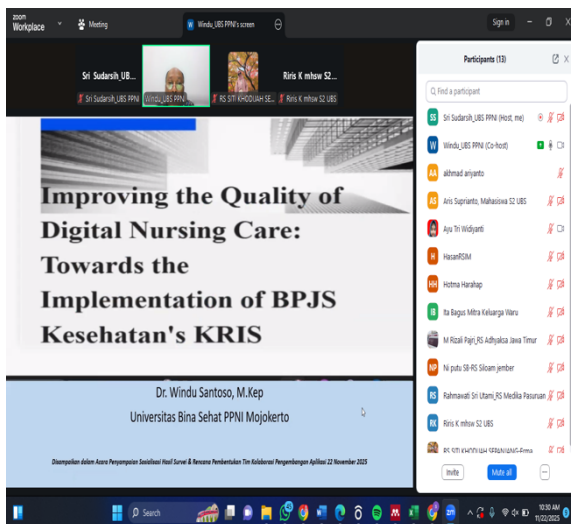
zoom Workplace
Meeting
Windu_UBS PPNI's screen
Sign in

Sri Sudarsih_UB...
Sri Sudarsih_UBS PPNI
Windu_UBS PPNI
RS SITI KHODIJAH SE...
Riris K mhsw S2...
Riris K mhsw S2 UBS

Improving the Quality of Digital Nursing Care: Towards the Implementation of BPJS Kesehatan's KRIS

Dr. Windu Santoso, M.Kep
Universitas Bina Sehat PPNI Mojokerto

Disampaikan dalam Acara Penyampaian Sosialisasi Hasil Survei & Rencana Pembentukan Tim Kolaborasi Pengembangan Aplikasi 22 November 2025

Participants (13)
Find a participant
SS Sri Sudarsih_UBS PPNI (Host, me)
W Windu_UBS PPNI (Co-host)
AA akhmad ariyanto
AS Aris Suprianto, Mahasiswa S2 UBS
Ayu Tri Widiyanti
H HasanRSIM
HH Hotma Harahap
IB Ita Bagus Mitra Keluarga Waru
M Rizali Pajri_RS Adhyaksa Jawa Timur
NP Ni putu SB-RS Siloam jember
RS Rahmawati Sri Utami_RS Medika Pasuruan
RK Riris K mhsw S2 UBS
RS SITI KHODIJAH SEPANJANG-Frans
Invite
Mute all

Search
10:30 AM
11/22/2025